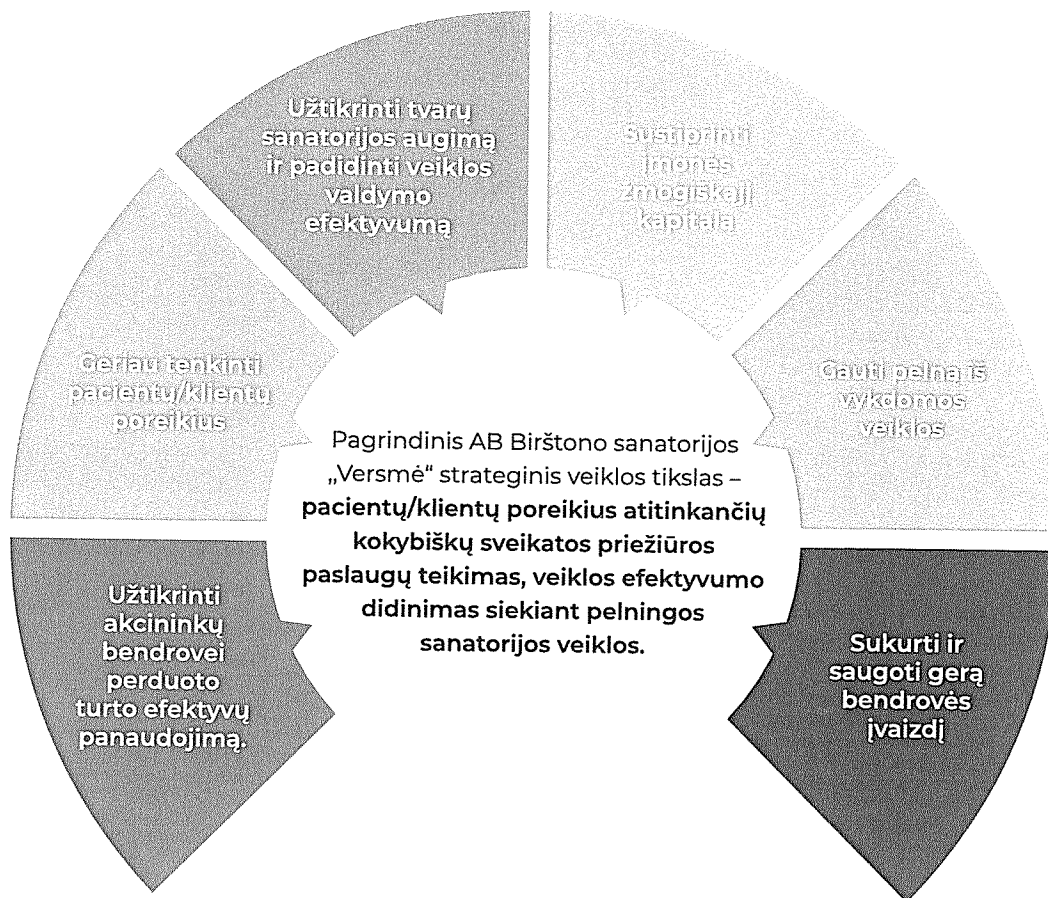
Užtikrinti tvarų sanatorijos augimą ir padidinti veiklos valdymo efektyvumą

Sustiprinti įmonės žmogiškąjį kapitalą

Geriau tenkinti pacientų/klientų poreikius

Gauti pelną iš vykdomos veiklos

Pagrindinis AB Birštono sanatorijos „Versmė“ strateginis veiklos tikslas – pacientų/klientų poreikius atitinkančių kokybiškų sveikatos priežiūros paslaugų teikimas, veiklos efektyvumo didinimas siekiant pelningos sanatorijos veiklos.

Užtikrinti akcininkų bendrovei perduoto turto efektyvų panaudojimą.

Sukurti ir saugoti gerą bendrovės įvaizdį